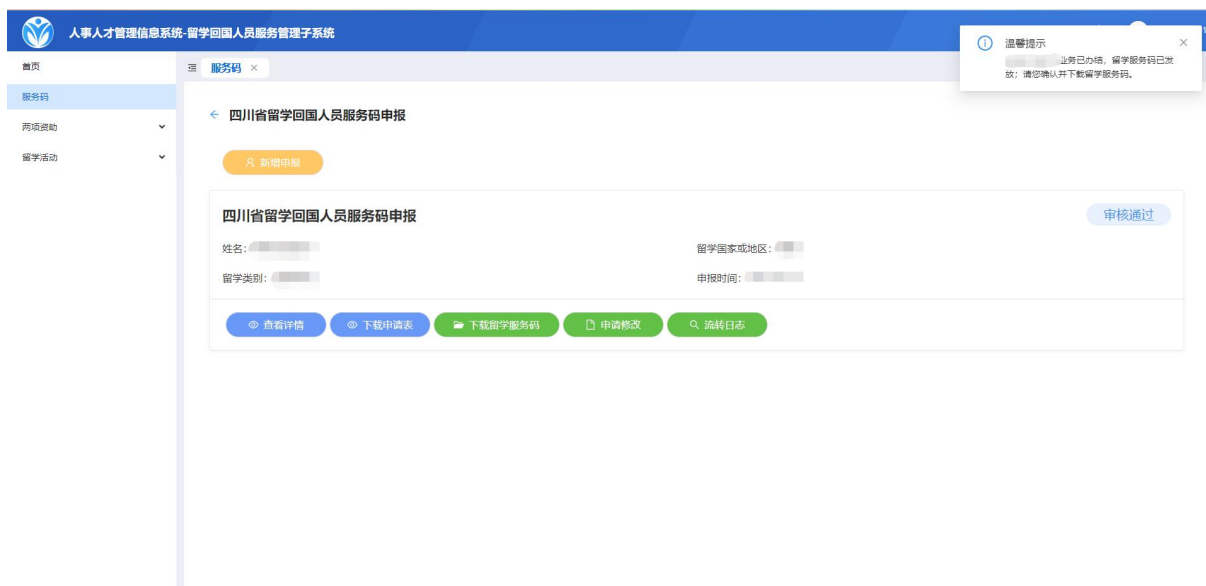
人事人才管理信息系统-留学回国人员服务管理子系统

温馨提示
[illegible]业务已办结，留学服务码已发放；请您确认并下载留学服务码。

首页
服务码
两项资助
留学活动

服务码 ×

← 四川省留学回国人员服务码申报

新增申报

四川省留学回国人员服务码申报
审核通过
姓名: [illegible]
留学国家或地区: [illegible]
留学类别: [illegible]
申报时间: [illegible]

查看详情
下载申请表
下载留学服务码
申请修改
流转日志